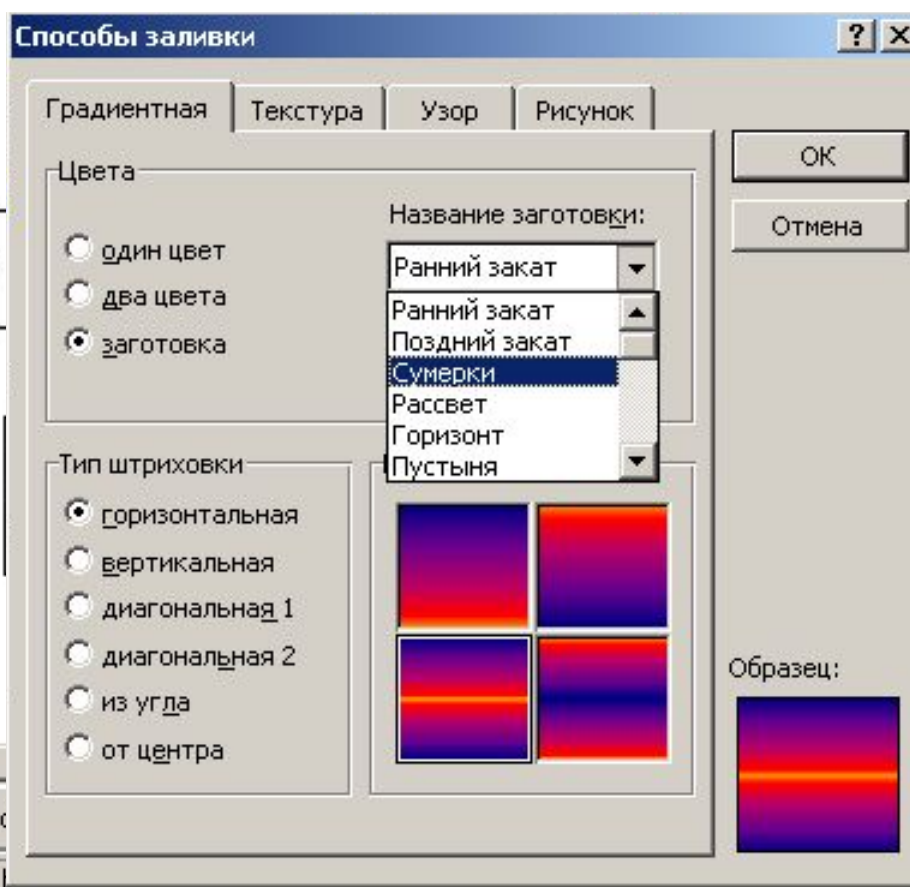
Способы заливки

? X

Градиентная | Текстура | Узор | Рисунок

OK

Отмена

Цвета

один цвет
два цвета
заготовка

Название заготовки:

Ранний закат

Ранний закат
Поздний закат
Сумерки
Рассвет
Горизонт
Пустыня

Тип штриховки

горизонтальная
вертикальная
диагональная 1
диагональная 2
из угла
от центра

Образец: